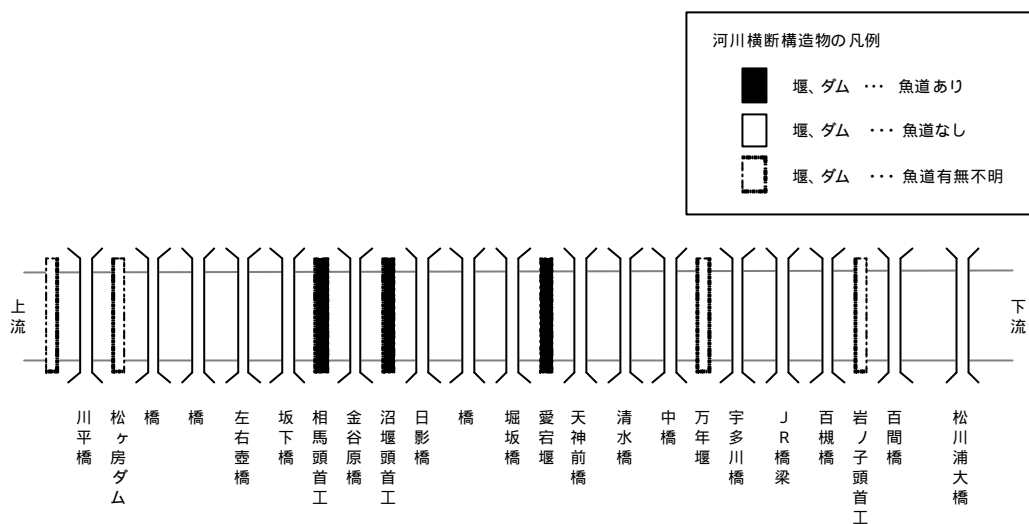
河川横断構造物の凡例

堰、ダム ··· 魚道あり

堰、ダム ··· 魚道なし

堰、ダム ··· 魚道有無不明

上流

下流

川平橋

松ヶ房ダム

橋

橋

左右壺橋

坂下橋

相馬頭首工

金谷原橋

沼堰頭首工

日影橋

橋

堀坂橋

愛宕堰

天神前橋

清水橋

中橋

万年堰

宇多川橋

JR橋梁

百槻橋

岩ノ子頭首工

百間橋

松川浦大橋